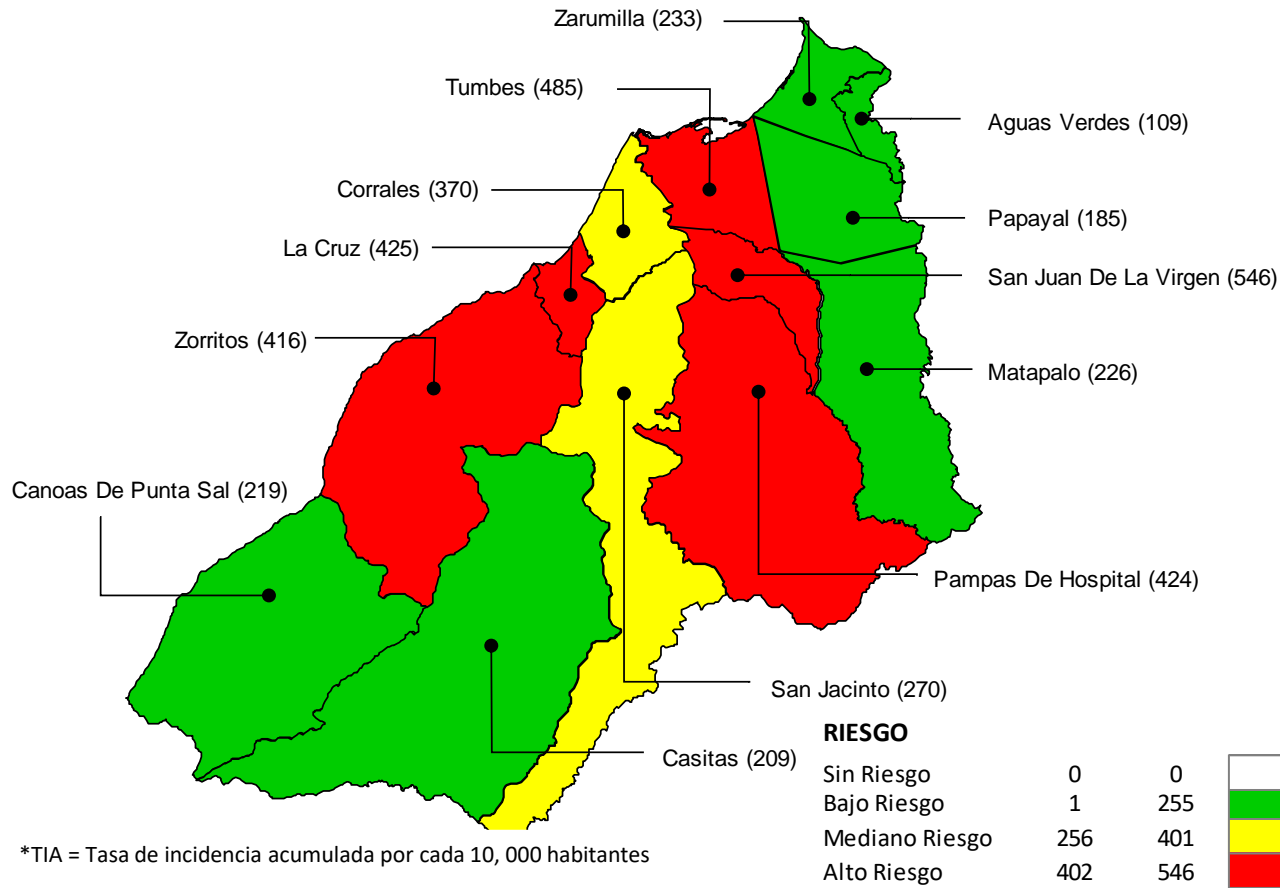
Zarumilla (233)

Tumbes (485)

Aguas Verdes (109)

Corrales (370)

Papayal (185)

La Cruz (425)

San Juan De La Virgen (546)

Zorritos (416)

Matapalo (226)

Canoas De Punta Sal (219)

Pampas De Hospital (424)

San Jacinto (270)

Casitas (209)

RIESGO

| | | |
|---|---|---|
| Sin Riesgo | 0 | 0 |
| Bajo Riesgo | 1 | 255 |
| Mediano Riesgo | 256 | 401 |
| Alto Riesgo | 402 | 546 |

*TIA = Tasa de incidencia acumulada por cada 10, 000 habitantes